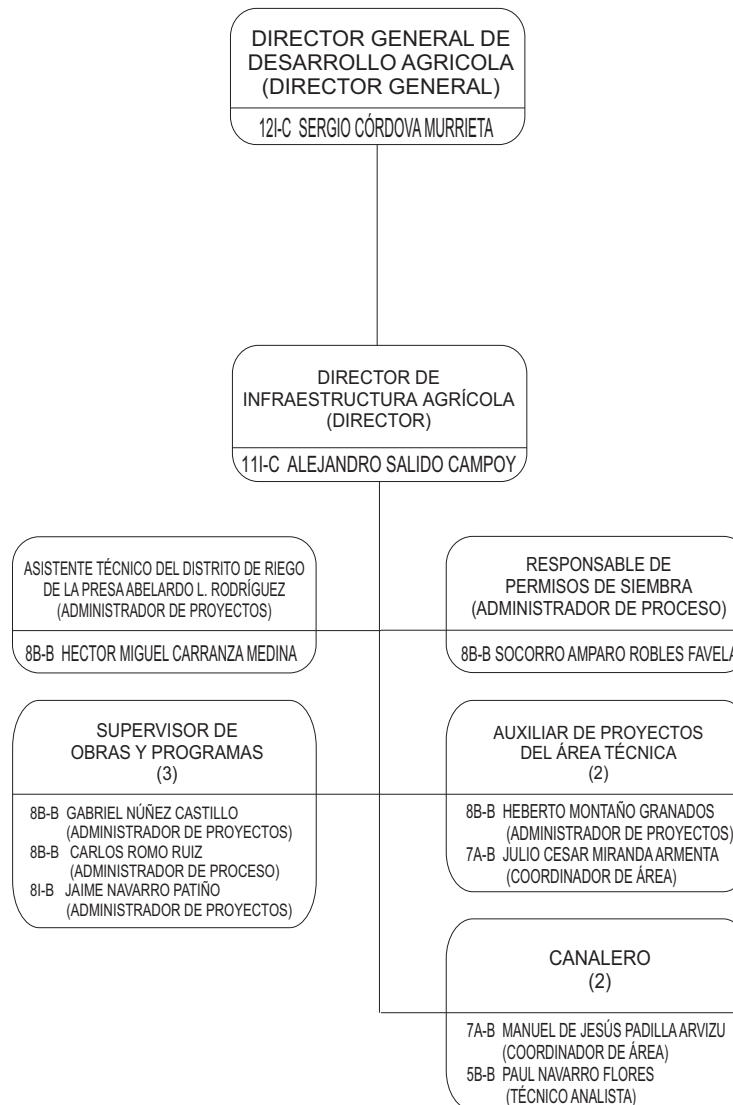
DIRECTOR GENERAL DE DESARROLLO AGRICOLA (DIRECTOR GENERAL)

12I-C SERGIO CÓRDOVA MURRIETA

DIRECTOR DE INFRAESTRUCTURA AGRÍCOLA (DIRECTOR)

11I-C ALEJANDRO SALIDO CAMPOY

ASISTENTE TÉCNICO DEL DISTRITO DE RIEGO DE LA PRESA ABELARDO L. RODRÍGUEZ (ADMINISTRADOR DE PROYECTOS)

8B-B HECTOR MIGUEL CARRANZA MEDINA

RESPONSABLE DE PERMISOS DE SIEMBRA (ADMINISTRADOR DE PROCESO)

8B-B SOCORRO AMPARO ROBLES FAVELA

SUPERVISOR DE OBRAS Y PROGRAMAS (3)

8B-B GABRIEL NÚÑEZ CASTILLO (ADMINISTRADOR DE PROYECTOS)
8B-B CARLOS ROMO RUIZ (ADMINISTRADOR DE PROCESO)
8I-B JAIME NAVARRO PATIÑO (ADMINISTRADOR DE PROYECTOS)

AUXILIAR DE PROYECTOS DEL ÁREA TÉCNICA (2)

8B-B HEBERTO MONTAÑO GRANADOS (ADMINISTRADOR DE PROYECTOS)
7A-B JULIO CESAR MIRANDA ARMENTA (COORDINADOR DE ÁREA)

CANALERO (2)

7A-B MANUEL DE JESÚS PADILLA ARVIZU (COORDINADOR DE ÁREA)
5B-B PAUL NAVARRO FLORES (TÉCNICO ANALISTA)